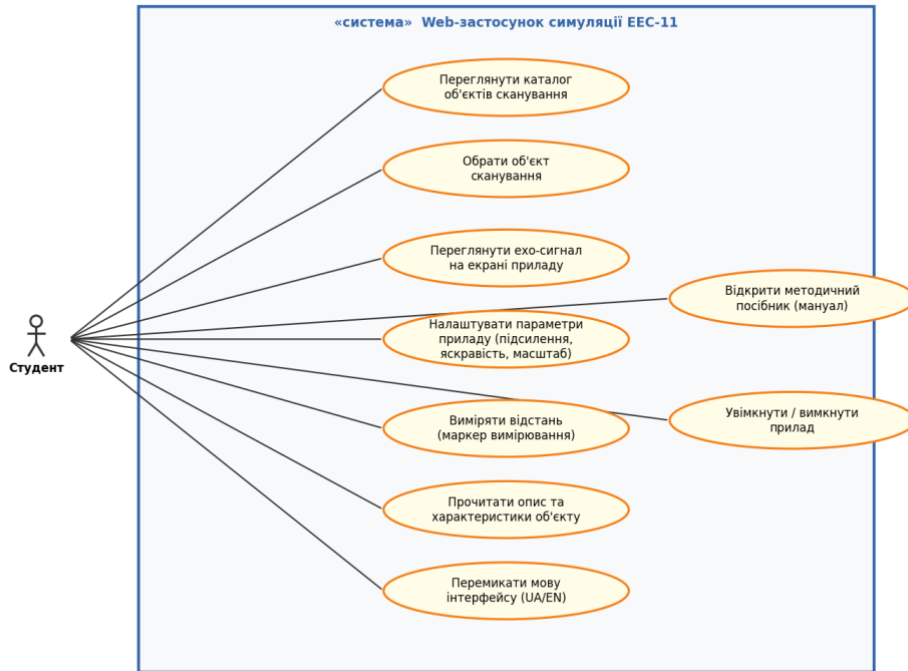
«система» Web-застосунок симуляції ЕЕС-11

Переглянути каталог об'єктів сканування

Обрати об'єкт сканування

Переглянути ехо-сигнал на екрані приладу

Відкрити методичний посібник (мануал)

Налаштувати параметри приладу (підсилення, яскравість, масштаб)

Студент

Виміряти відстань (маркер вимірювання)

Увімкнути / вимкнути прилад

Прочитати опис та характеристики об'єкту

Перемикати мову інтерфейсу (UA/EN)